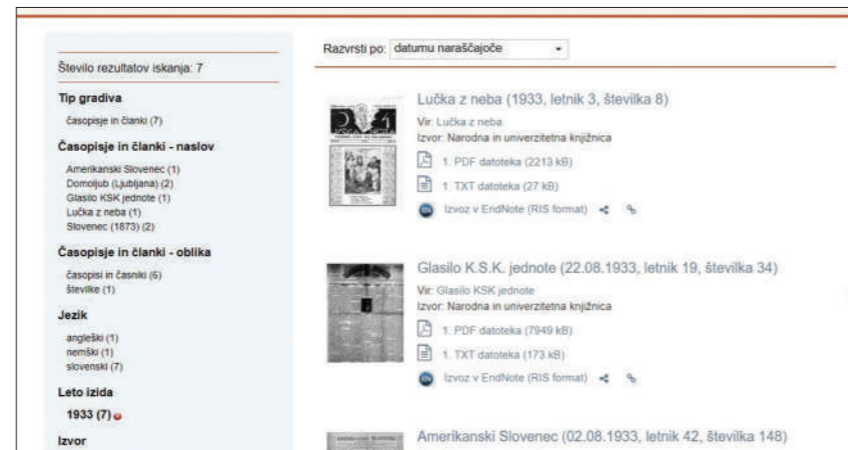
Število rezultatov iskanja: 7

Tip gradiva

časopisje in članki (7)

Časopisje in članki - naslov

Amerikanski Slovenec (1)
Domoljub (Ljubljana) (2)
Glasilo KSK jednote (1)
Lučka z neba (1)
Slovenec (1873) (2)

Časopisje in članki - oblika

časopisi in časniki (6)
številke (1)

Jezik

angleški (1)
nemški (1)
slovenski (7)

Leto izida

1933 (7)

Izvor

Razvrsti po: datumu naraščajoče

Lučka z neba (1933, letnik 3, številka 8)
Vir: Lučka z neba
Izvor: Narodna in univerzitetna knjižnica
1. PDF datoteka (2213 kB)
1. TXT datoteka (27 kB)
Izvoz v EndNote (RIS format)

Glasilo K.S.K. jednote (22.08.1933, letnik 19, številka 34)
Vir: Glasilo KSK jednote
Izvor: Narodna in univerzitetna knjižnica
1. PDF datoteka (7949 kB)
1. TXT datoteka (173 kB)
Izvoz v EndNote (RIS format)

Amerikanski Slovenec (02.08.1933, letnik 42, številka 148)